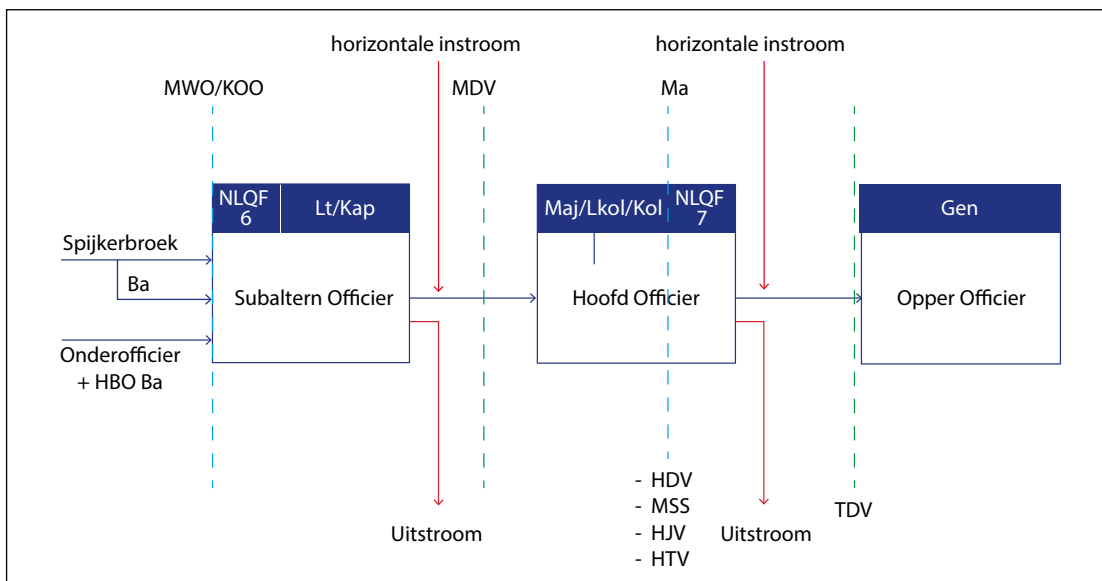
horizontale instroom

horizontale instroom

MWO/KOO

MDV

Ma

NLQF 6

Lt/Kap

Maj/Lkol/Kol

NLQF 7

Gen

Spijkerbroek

Ba

Subaltern Officier

Hoofd Officier

Opper Officier

Onderofficier + HBO Ba

- HDV
- MSS
- HJV
- HTV

Uitstroom

Uitstroom

TDV